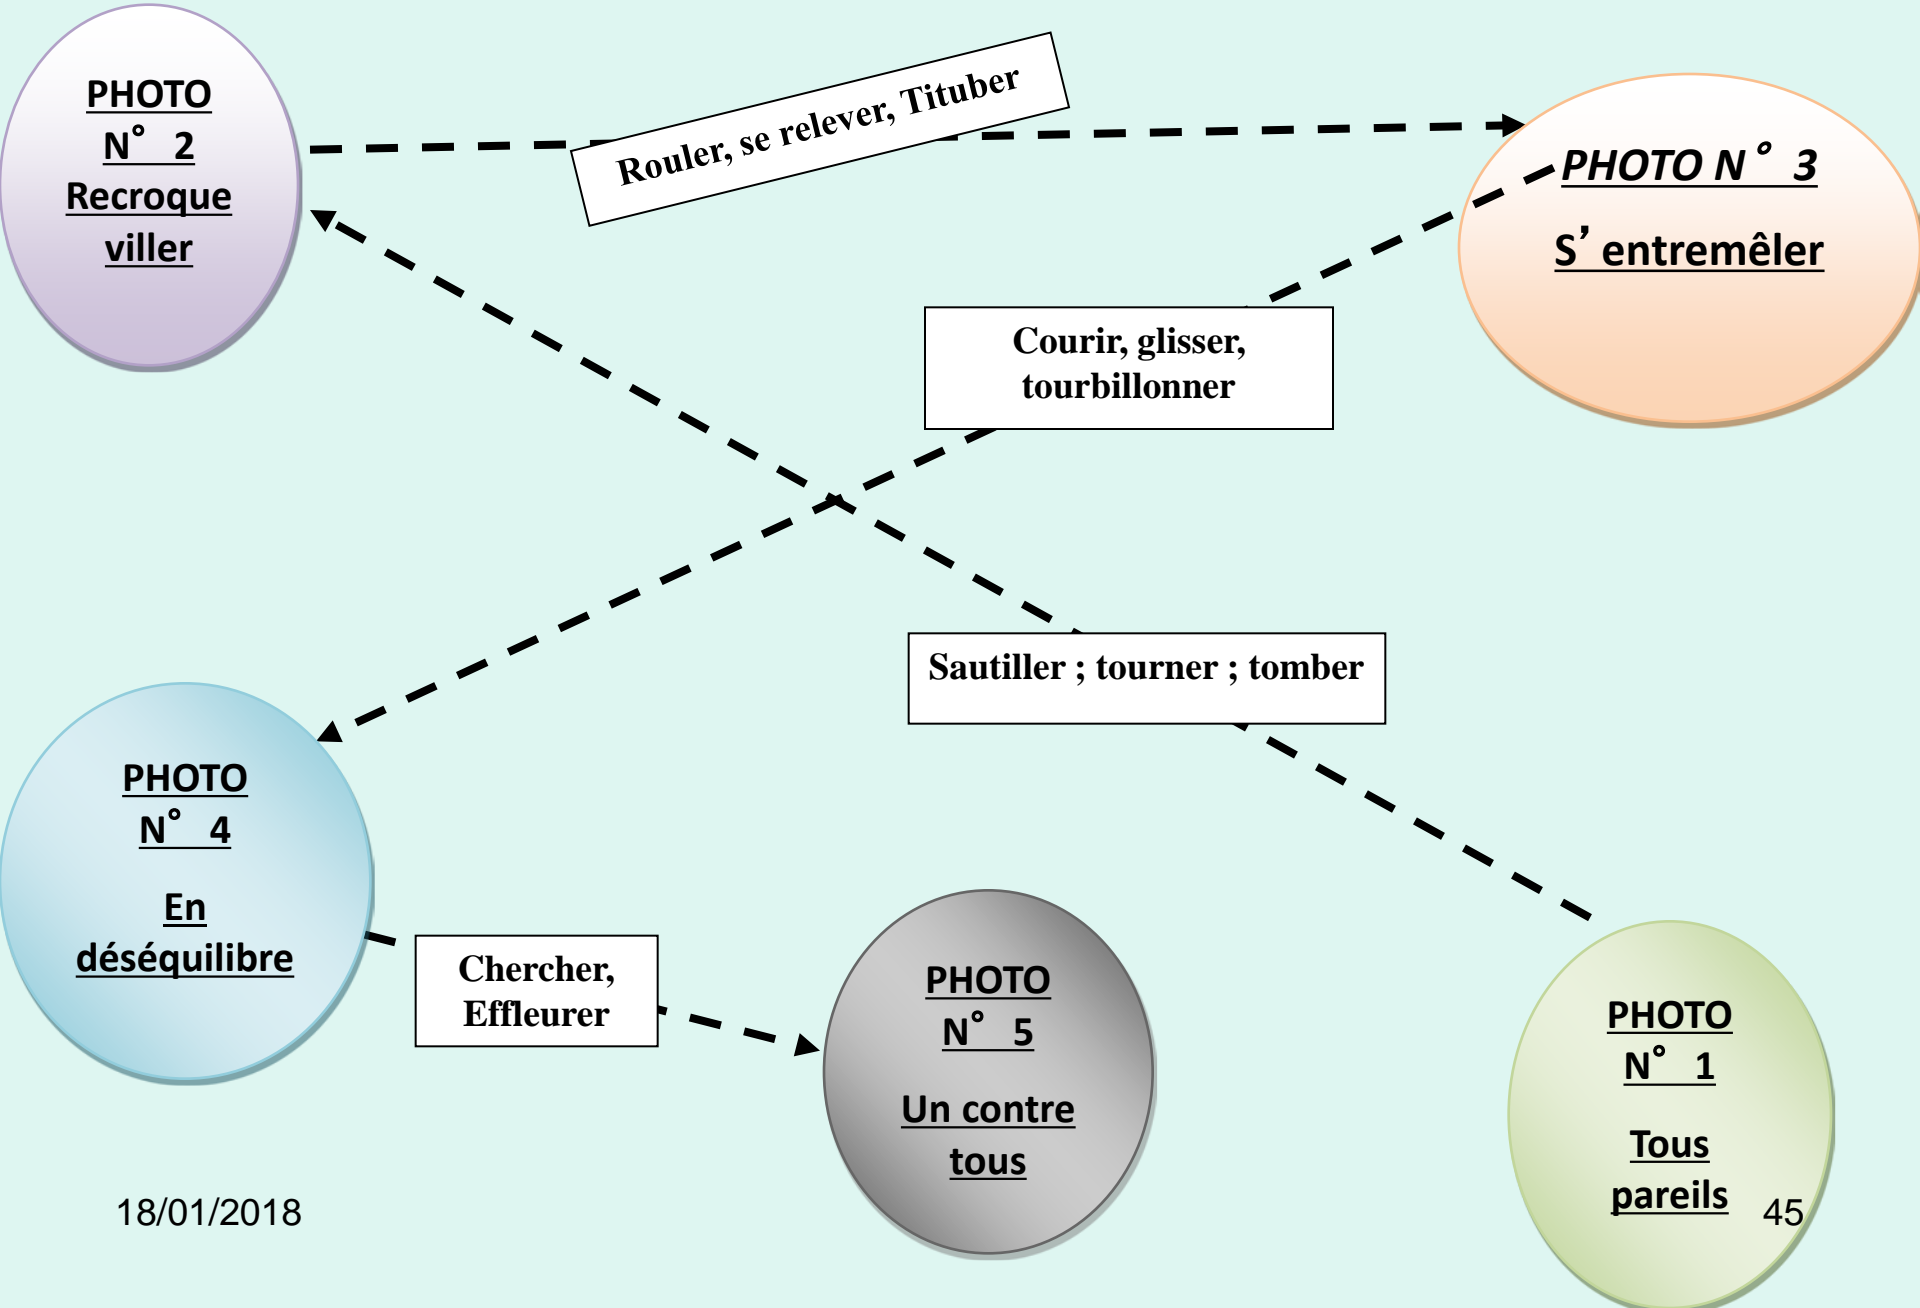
PHOTO N° 2 Recroque viller

Rouler, se relever, Tituber

PHOTO N° 3

S' entremêler

Courir, glisser, tourbillonner

Sautiller ; tourner ; tomber

PHOTO N° 4

En déséquilibre

Chercher, Effleurer

PHOTO N° 5

Un contre tous

PHOTO N° 1

Tous pareils

18/01/2018

45